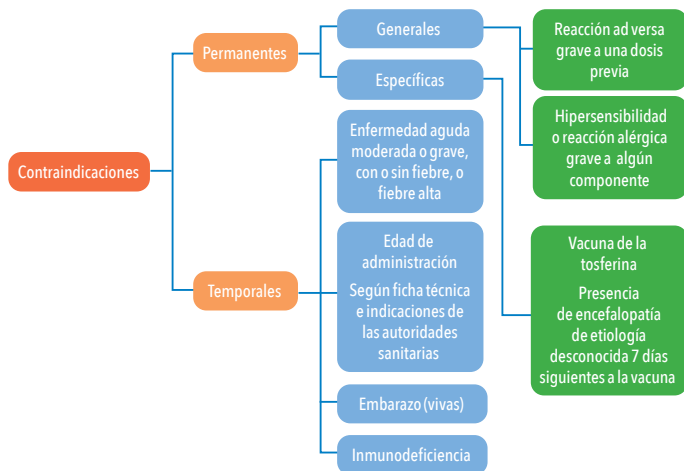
Contraindicaciones

Permanentes

Generales

Específicas

Reacción ad versa grave a una dosis previa

Hipersensibilidad o reacción alérgica grave a algún componente

Vacuna de la tosferina

Presencia de encefalopatía de etiología desconocida 7 días siguientes a la vacuna

Temporales

Enfermedad aguda moderada o grave, con o sin fiebre, o fiebre alta

Edad de administración

Según ficha técnica e indicaciones de las autoridades sanitarias

Embarazo (vivas)

Inmunodeficiencia